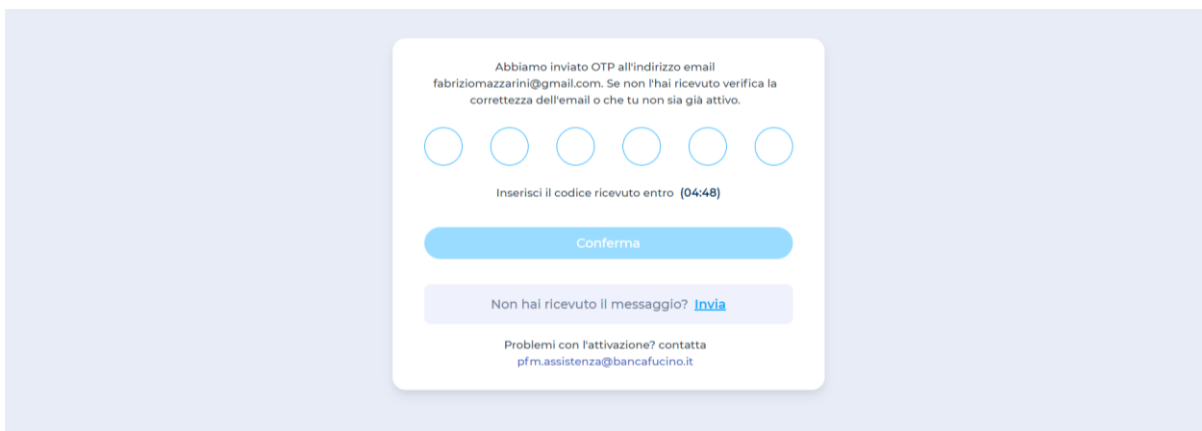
Abbiamo inviato OTP all'indirizzo email fabriziomazzarini@gmail.com. Se non l'hai ricevuto verifica la correttezza dell'email o che tu non sia già attivo.

Inserisci il codice ricevuto entro (04:48)

Conferma

Non hai ricevuto il messaggio? Invia

Problemi con l'attivazione? contatta pfm.assistenza@bancafucino.it